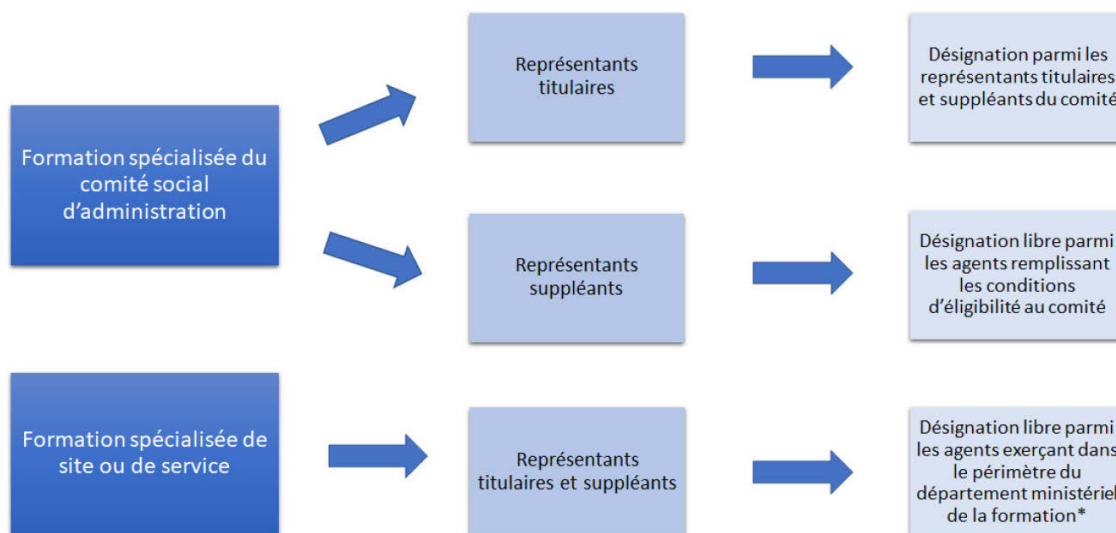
Formation spécialisée du comité social d'administration

Représentants titulaires

Désignation parmi les représentants titulaires et suppléants du comité

Représentants suppléants

Désignation libre parmi les agents remplissant les conditions d'éligibilité au comité

Formation spécialisée de site ou de service

Représentants titulaires et suppléants

Désignation libre parmi les agents exerçant dans le périmètre du département ministériel de la formation*